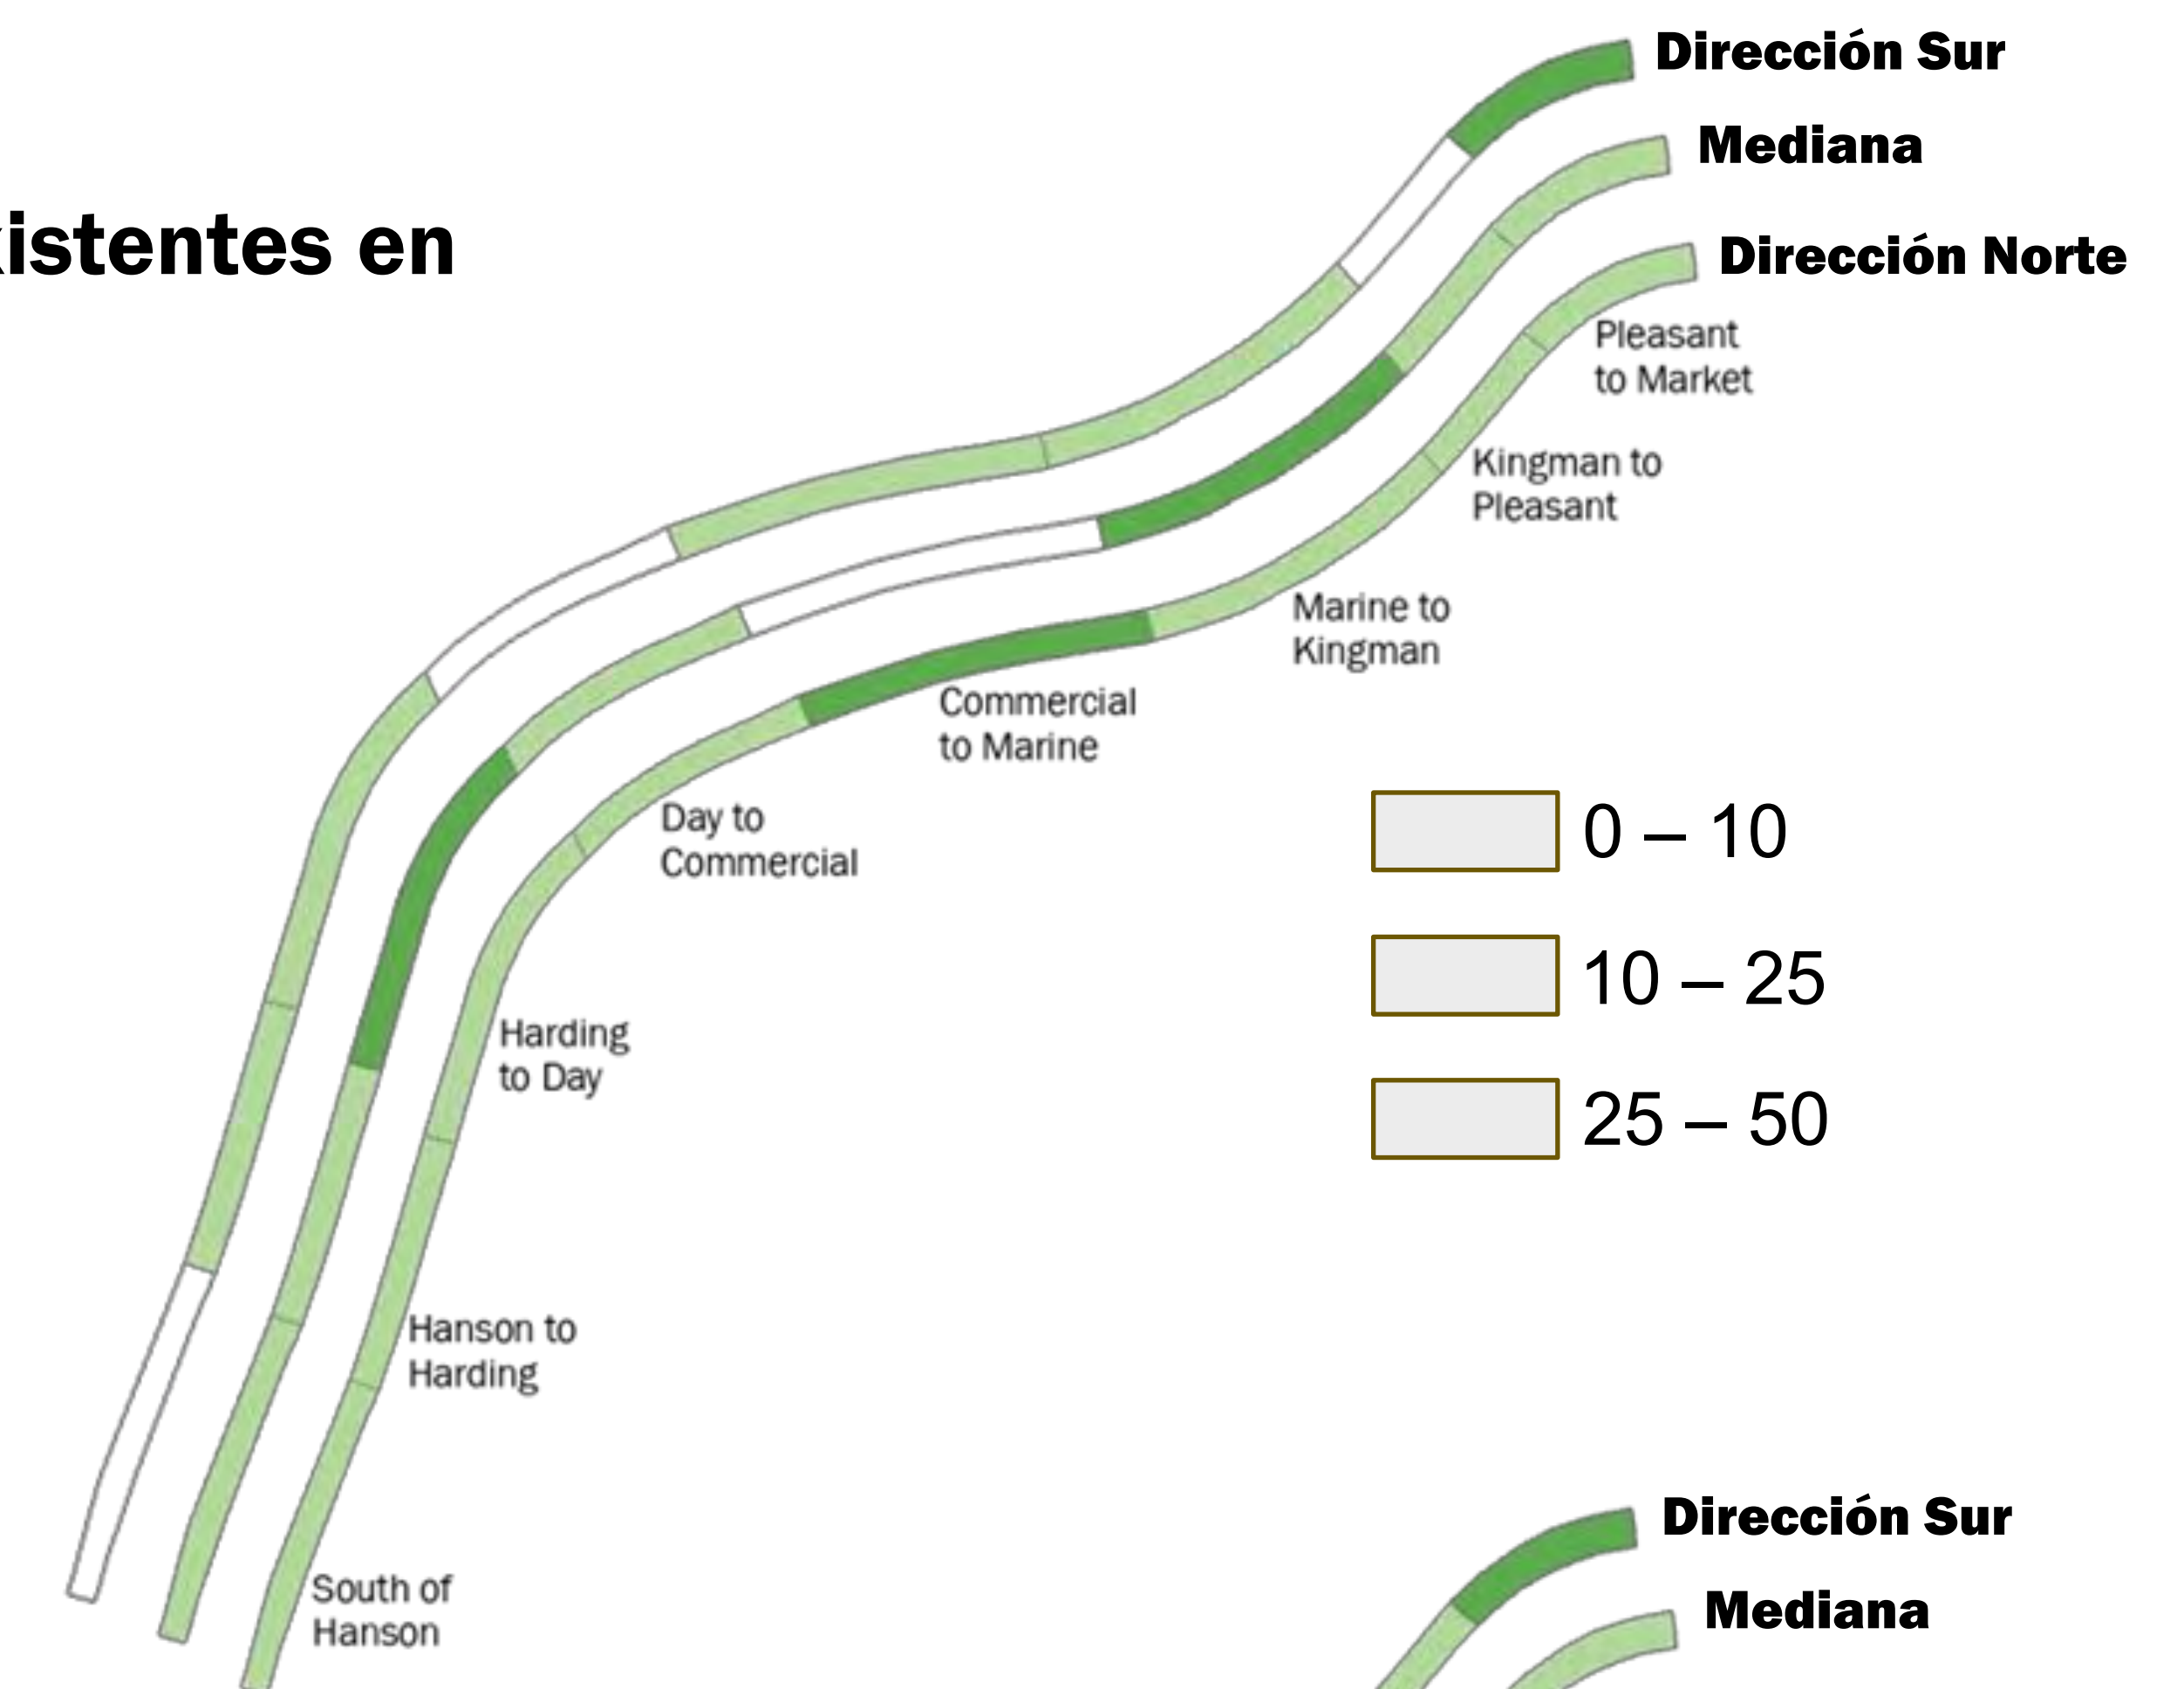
xistentes en

Dirección Sur
Mediana
Dirección Norte

Pleasant to Market
Kingman to Pleasant
Marine to Kingman
Commercial to Marine
Day to Commercial
Harding to Day
Hanson to Harding
South of Hanson

0 – 10
10 – 25
25 – 50

Dirección Sur
Mediana